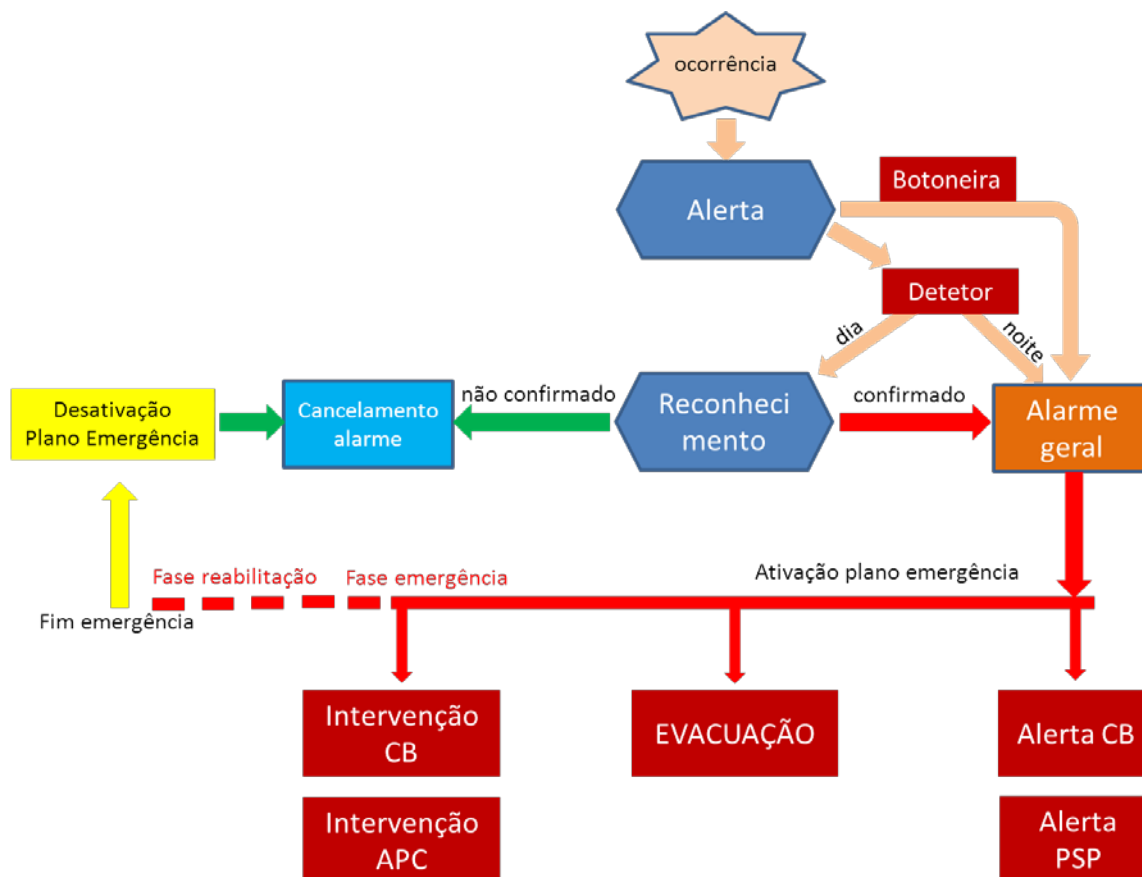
ocorrência

Alerta

Botoneira

Detetor

dia

noite

Desativação Plano Emergência

Cancelamento alarme

não confirmado

Reconhecimento

confirmado

Alarme geral

Fase reabilitação

Fase emergência

Ativação plano emergência

Fim emergência

Intervenção CB

EVACUAÇÃO

Alerta CB

Intervenção APC

Alerta PSP